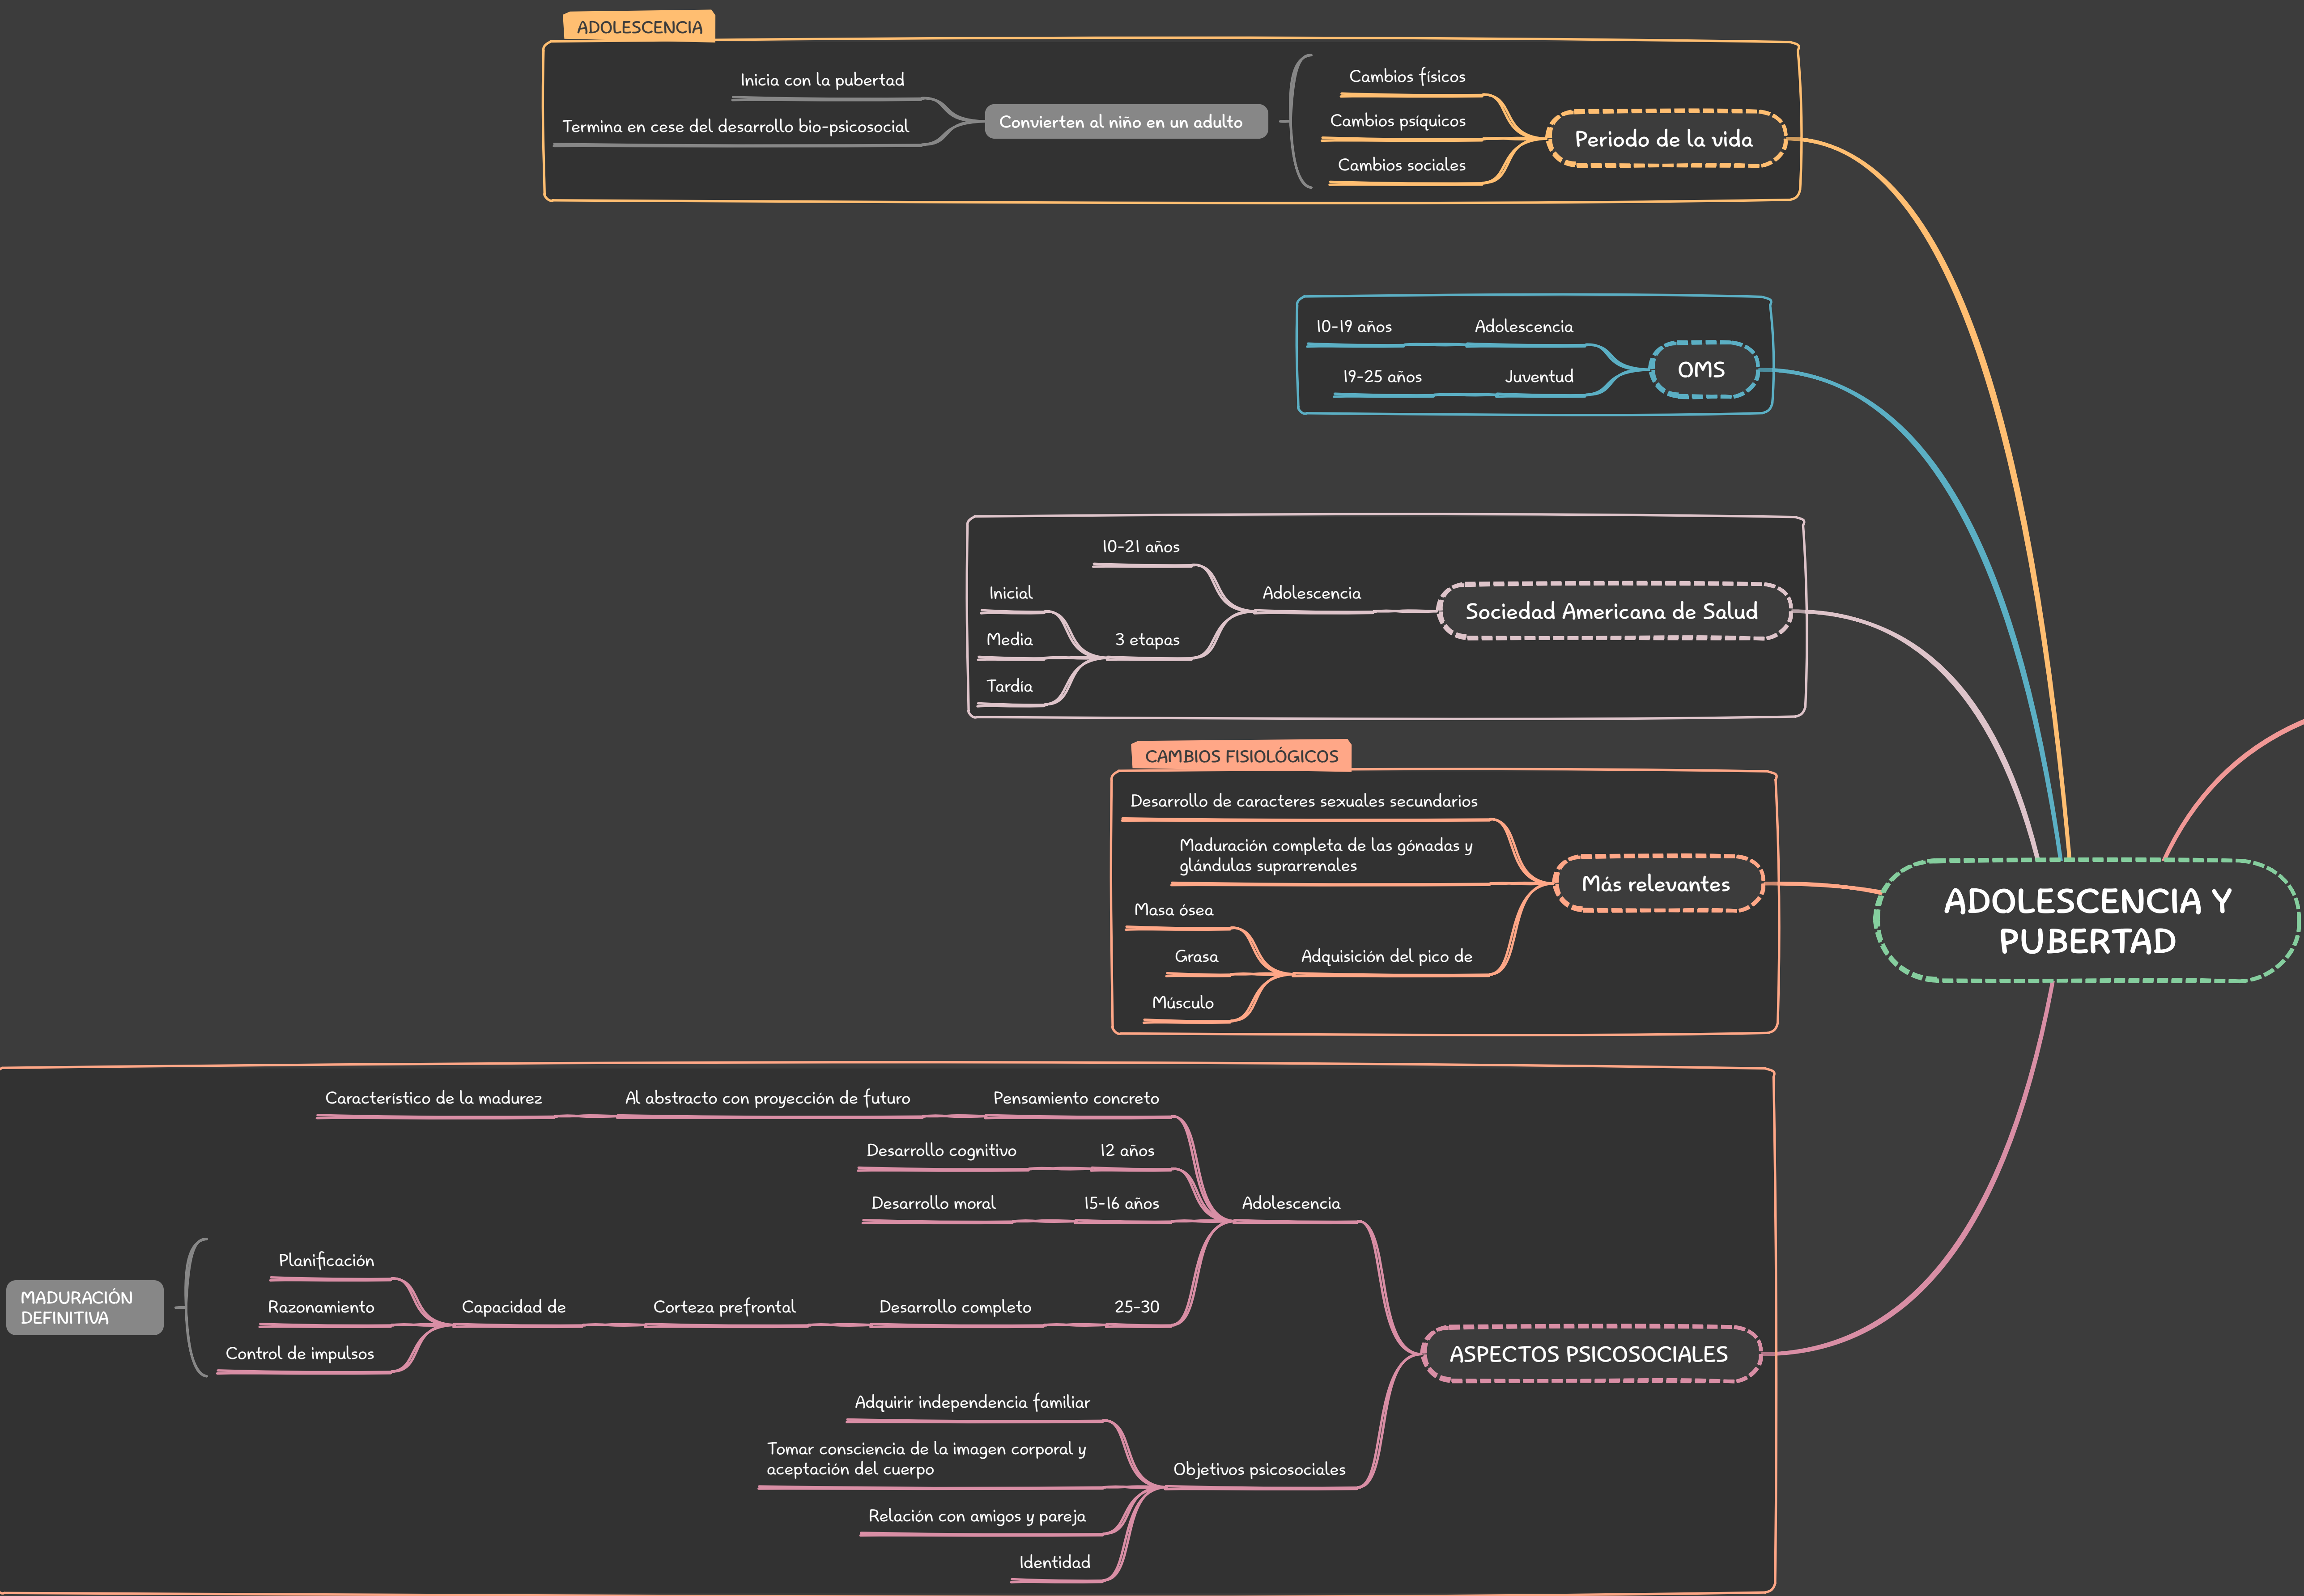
ADOLESCENCIA

Inicia con la pubertad

Termina en cese del desarrollo bio-psicosocial

Convierten al niño en un adulto

Cambios físicos

Cambios psíquicos

Cambios sociales

Periodo de la vida

10-19 años

Adolescencia

19-25 años

Juventud

OMS

10-21 años

Inicial

Media

Tardía

3 etapas

Adolescencia

Sociedad Americana de Salud

CAMBIOS FISIOLÓGICOS

Desarrollo de caracteres sexuales secundarios

Maduración completa de las gónadas y glándulas suprarrenales

Más relevantes

Masa ósea

Grasa

Músculo

Adquisición del pico de

ADOLESCENCIA Y PUBERTAD

Característico de la madurez

Al abstracto con proyección de futuro

Pensamiento concreto

Desarrollo cognitivo

12 años

Desarrollo moral

15-16 años

Adolescencia

MADURACIÓN DEFINITIVA

Planificación

Razonamiento

Control de impulsos

Capacidad de

Corteza prefrontal

Desarrollo completo

25-30

ASPECTOS PSICOSOCIALES

Adquirir independencia familiar

Tomar consciencia de la imagen corporal y aceptación del cuerpo

Objetivos psicosociales

Relación con amigos y pareja

Identidad